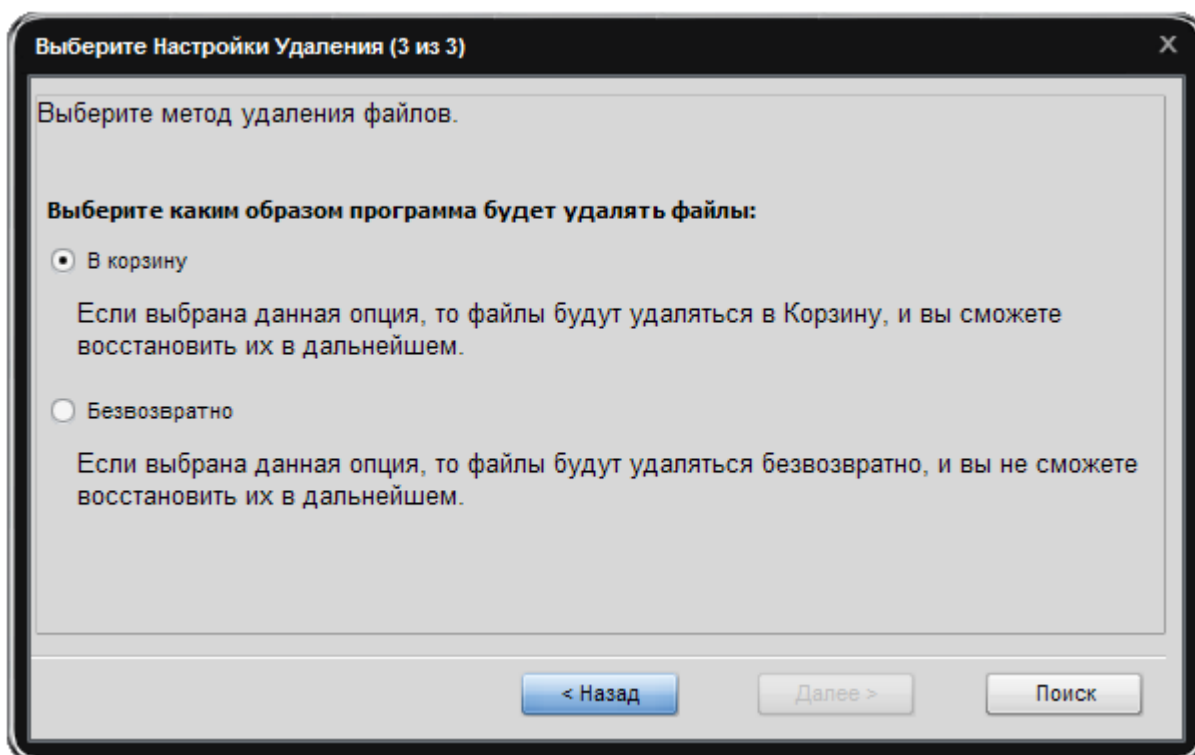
Выберите Настройки Удаления (3 из 3)

X

Выберите метод удаления файлов.

Выберите каким образом программа будет удалять файлы:

В корзину

Если выбрана данная опция, то файлы будут удаляться в Корзину, и вы сможете восстановить их в дальнейшем.

Безвозвратно

Если выбрана данная опция, то файлы будут удаляться безвозвратно, и вы не сможете восстановить их в дальнейшем.

< Назад

Далее >

Поиск